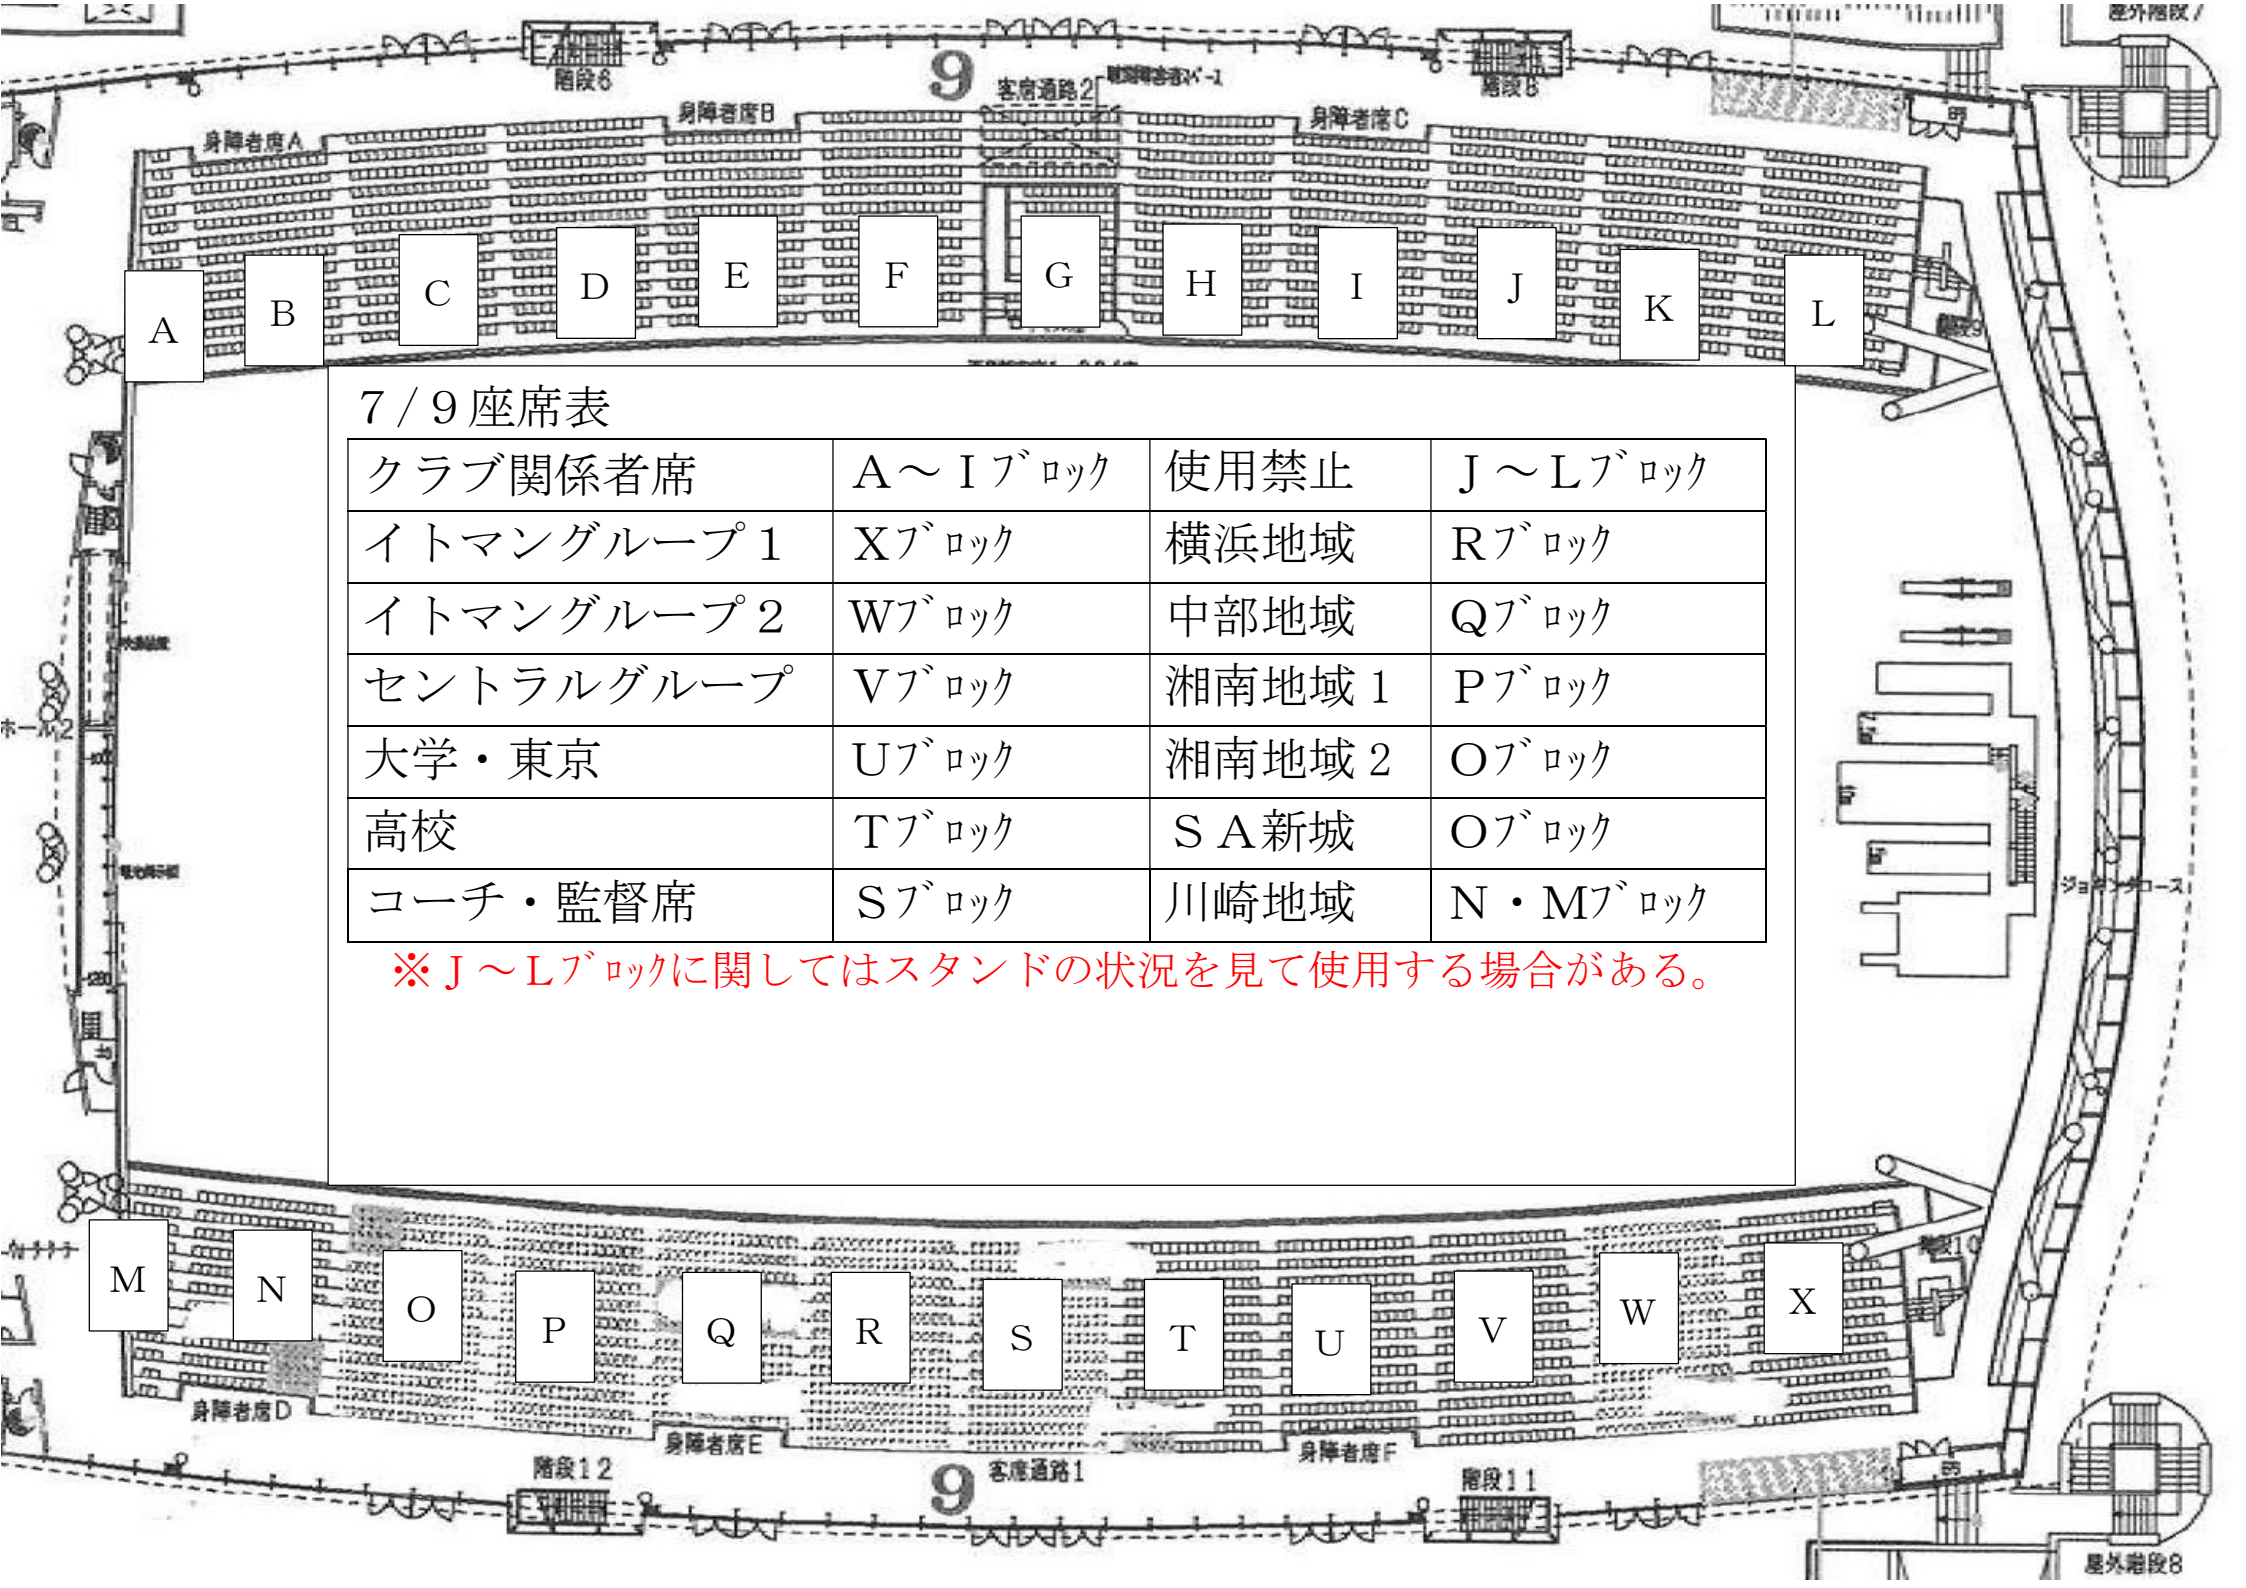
屋外階段7

階段6

9

客席通路2

階段5

身障者席A

身障者席B

身障者席C

A B C D E F G H I J K L

7/9 座席表

| クラブ関係者席 | A～Iﾌﾞﾛｯｸ | 使用禁止 | J～Lﾌﾞﾛｯｸ |
|---|---|---|---|
| イトマングループ1 | Xﾌﾞﾛｯｸ | 横浜地域 | Rﾌﾞﾛｯｸ |
| イトマングループ2 | Wﾌﾞﾛｯｸ | 中部地域 | Qﾌﾞﾛｯｸ |
| セントラルグループ | Vﾌﾞﾛｯｸ | 湘南地域1 | Pﾌﾞﾛｯｸ |
| 大学・東京 | Uﾌﾞﾛｯｸ | 湘南地域2 | Oﾌﾞﾛｯｸ |
| 高校 | Tﾌﾞﾛｯｸ | SA新城 | Oﾌﾞﾛｯｸ |
| コーチ・監督席 | Sﾌﾞﾛｯｸ | 川崎地域 | N・Mﾌﾞﾛｯｸ |

※J～Lﾌﾞﾛｯｸに関してはスタンドの状況を見て使用する場合がある。

ホール2

ジョギングコース

M N O P Q R S T U V W X

身障者席D

身障者席E

身障者席F

階段12

9

客席通路1

階段11

屋外階段8